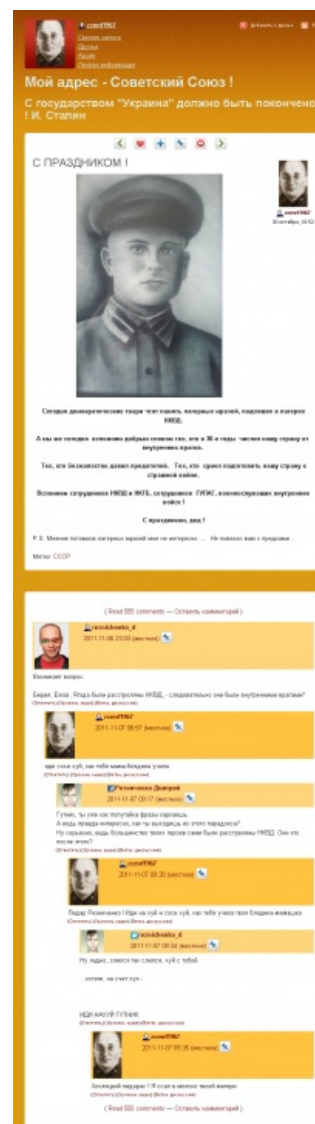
zoref1967

Мой адрес - Советский Союз !

С государством "Украина" должно быть покончено ! И. Сталин

С ПРАЗДНИКОМ !

zoref1967
30 октября, 10:02

Сегодня демократические твари чтят память лагерных врагов, подонков и палачей НКВД.

А мы же сегодня вспомним добрым словом тех, кто в 30-е годы чистил нашу страну от внутренних врагов.

Тех, кто беспощадно давил предателей. Тех, кто сумел подготовить нашу страну к страшной войне.

Вспомним сотрудников НКВД и ФКТБ, сотрудников ГУЛАГ, военнослужащих внутренних войск !

С праздником, дед !

Р. S. Мнение поганых лагерных врагов мне не интересно ... Не пишите вам с предками ...

Метки: СССР

(Read 555 comments — Оставить комментарий)

rezvichenko_d
2011-11-06 23:05 (местное)

Возникает вопрос:

Берия, Ежов, Ягода были расстреляны НКВД, - следовательно они были внутренними врагами?

zoref1967
2011-11-07 00:57 (местное)

иди соси хуй, как тебя мама блядина учила

Резниченко Дмитрий
2011-11-07 00:17 (местное)

Гутник, ты уже как попугайка фразы сорокишь.
А вадь правда интересно, как ты выходишь из этого парадокса?
Ну серьезно, ведь большинство твоих героев сами были расстреляны НКВД. Они что после этого?

zoref1967
2011-11-07 00:20 (местное)

Пидар Резниченко Иди на хуй и соси хуй, как тебя учила твоя блядина-мамаша

rezvichenko_d
2011-11-07 00:34 (местное)

Ну, ладно, смеюсь так смеюсь, хуй с тобой.

... сотни, как стает хуя -

ИДИ НАХУЙ ГУТНИК

zoref1967
2011-11-07 00:35 (местное)

Засохший пидарас ! Я ссал в могилу твоей матери

(Read 555 comments — Оставить комментарий)